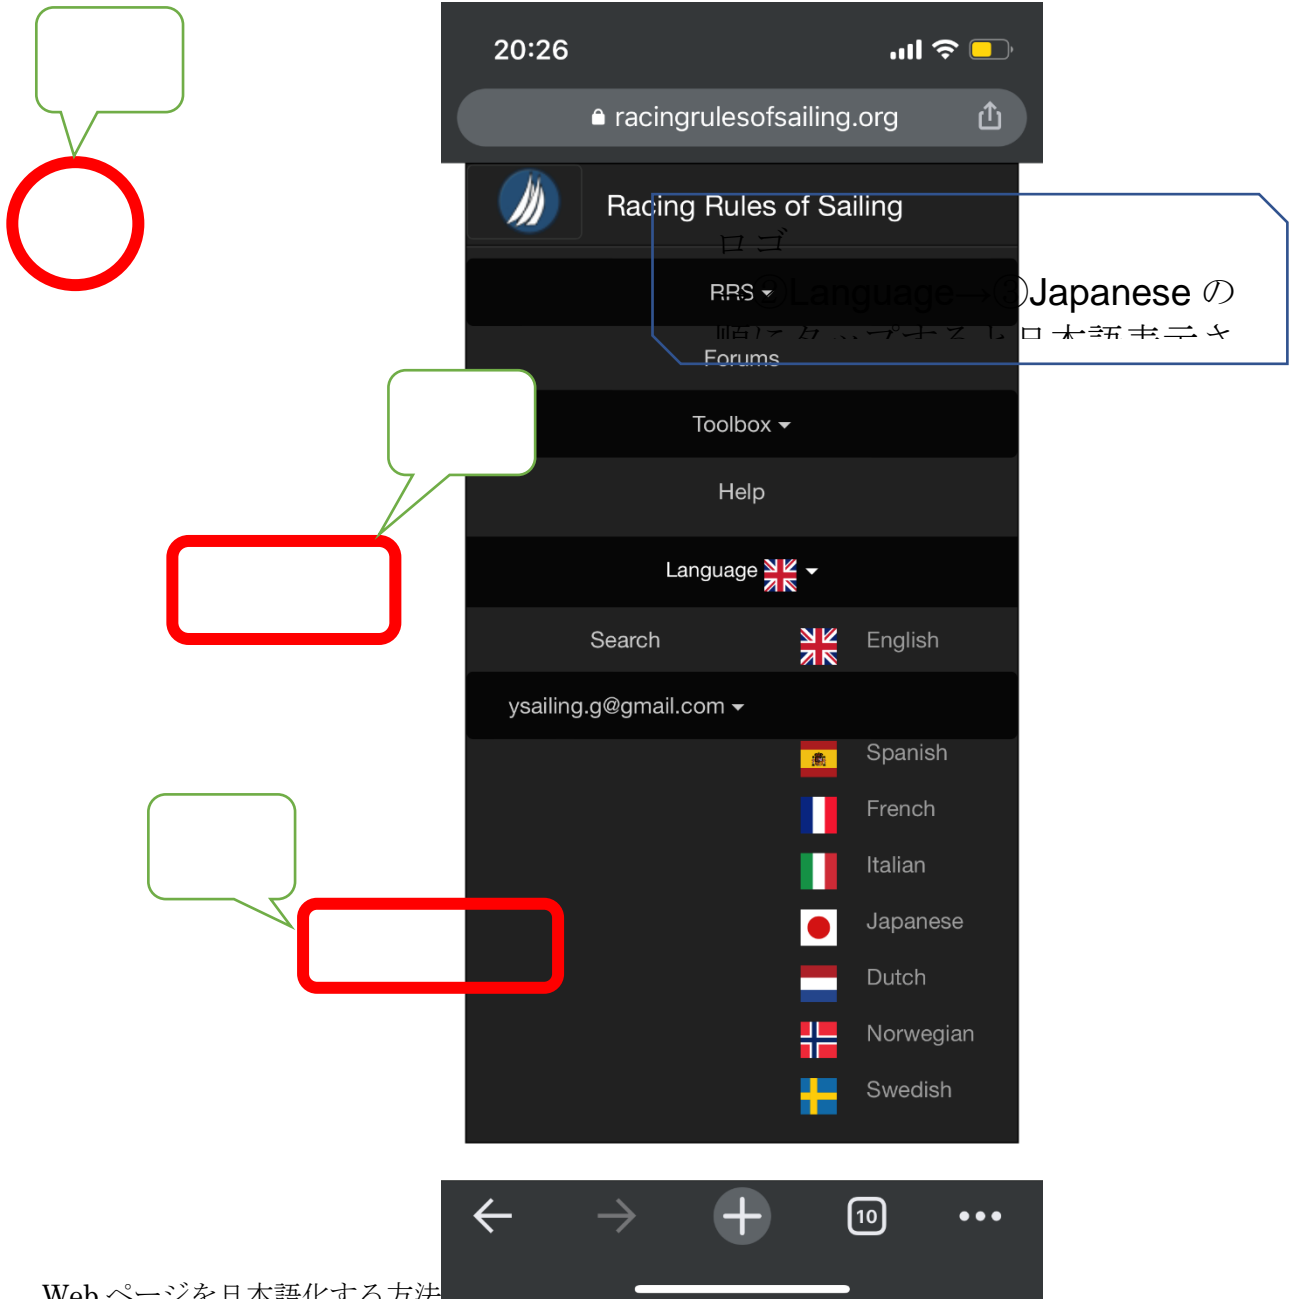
20:26

racingrulesofsailing.org

Racing Rules of Sailing

ロゴ

RRS

②Language→③Japanese の

順にタップすると日本語表示さ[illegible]

Forums

Toolbox

Help

Language

Search

English

ysailing.g@gmail.com

Spanish

French

Italian

Japanese

Dutch

Norwegian

Swedish

10

Web ページを日本語化する方法